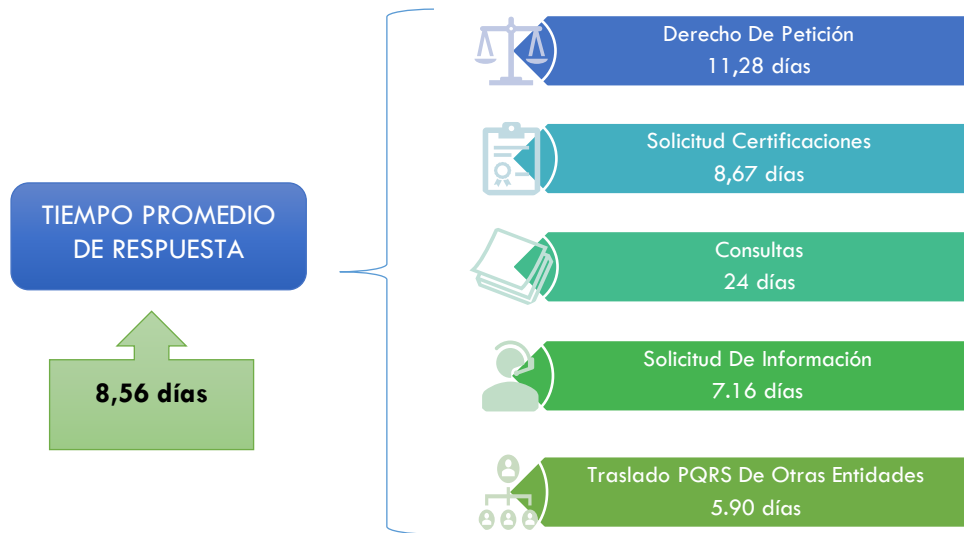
TIEMPO PROMEDIO DE RESPUESTA

8,56 días

Derecho De Petición
11,28 días

Solicitud Certificaciones
8,67 días

Consultas
24 días

Solicitud De Información
7.16 días

Traslado PQRS De Otras Entidades
5.90 días